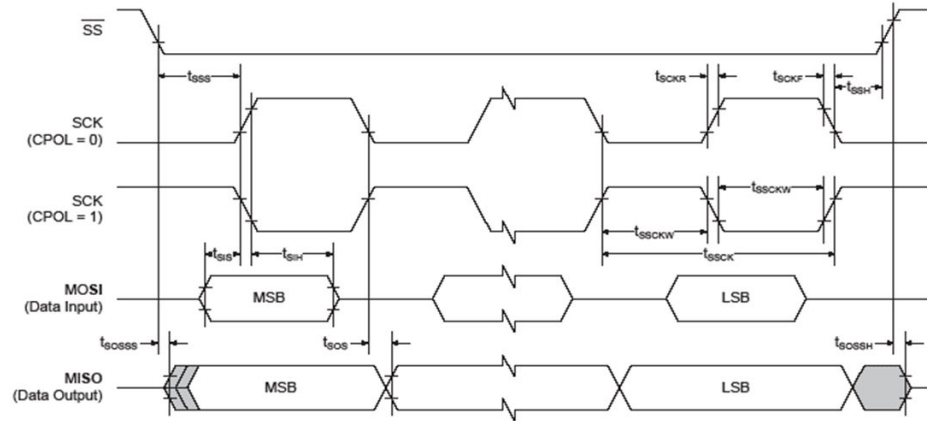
$\overline{SS}$

$t_{SSS}$

$t_{SCKR}$

$t_{SCKF}$

$t_{SSH}$

SCK (CPOL = 0)

SCK (CPOL = 1)

$t_{SSCKW}$

$t_{SSCKW}$

$t_{SSCK}$

$t_{SIS}$

$t_{SIH}$

MOSI (Data Input)

MSB

LSB

$t_{SOSSS}$

$t_{SOS}$

$t_{SOSSH}$

MISO (Data Output)

MSB

LSB